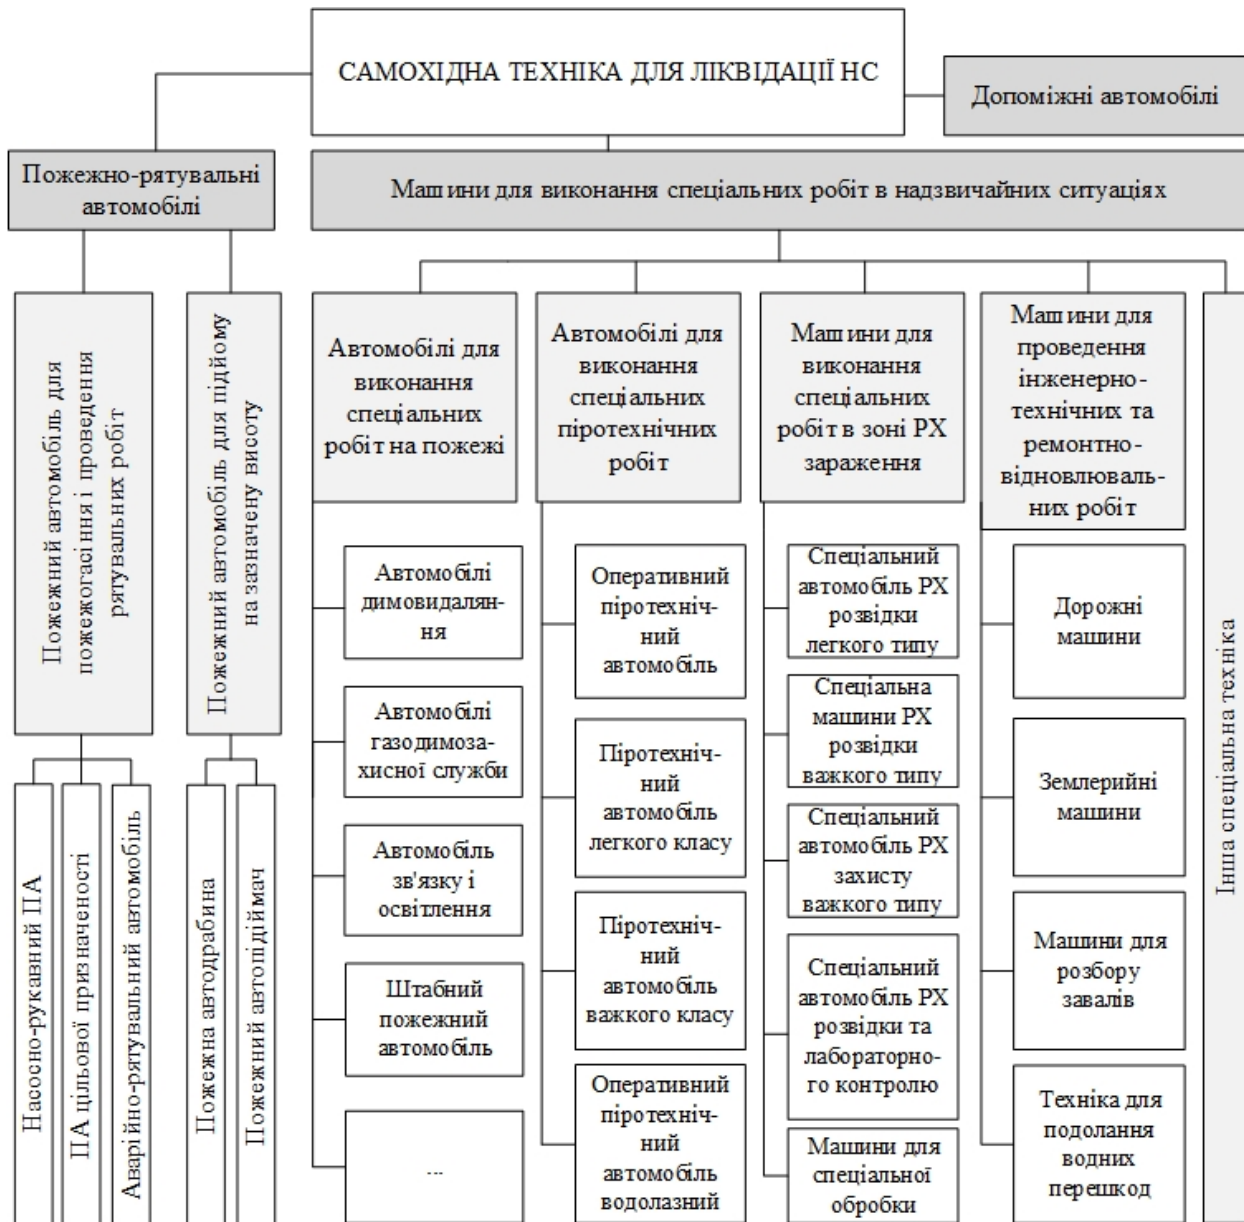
САМОХІДНА ТЕХНІКА ДЛЯ ЛІКВІДАЦІЇ НС

Допоміжні автомобілі

Пожежно-рятувальні автомобілі

Машини для виконання спеціальних робіт в надзвичайних ситуаціях

Пожежний автомобіль для пожежогасіння і проведення рятувальних робіт

Насосно-рукавний ПА

ПА цільової призначеності

Аварійно-рятувальний автомобіль

Пожежний автомобіль для підйому на зазначену висоту

Пожежна автодрабина

Пожежний автопідіймач

Автомобілі для виконання спеціальних робіт на пожежі

Автомобілі димовидалення

Автомобілі газодимозахисної служби

Автомобіль зв'язку і освітлення

Штабний пожежний автомобіль

...

Автомобілі для виконання спеціальних піротехнічних робіт

Оперативний піротехнічний автомобіль

Піротехнічний автомобіль легкого класу

Піротехнічний автомобіль важкого класу

Оперативний піротехнічний автомобіль водолазний

Машини для виконання спеціальних робіт в зоні РХ зараження

Спеціальний автомобіль РХ розвідки легкого типу

Спеціальна машини РХ розвідки важкого типу

Спеціальний автомобіль РХ захисту важкого типу

Спеціальний автомобіль РХ розвідки та лабораторного контролю

Машини для спеціальної обробки

Машини для проведення інженерно-технічних та ремонтно-відновлювальних робіт

Дорожні машини

Землерийні машини

Машини для розбору завалів

Техніка для подолання водних перешкод

Інша спеціальна техніка